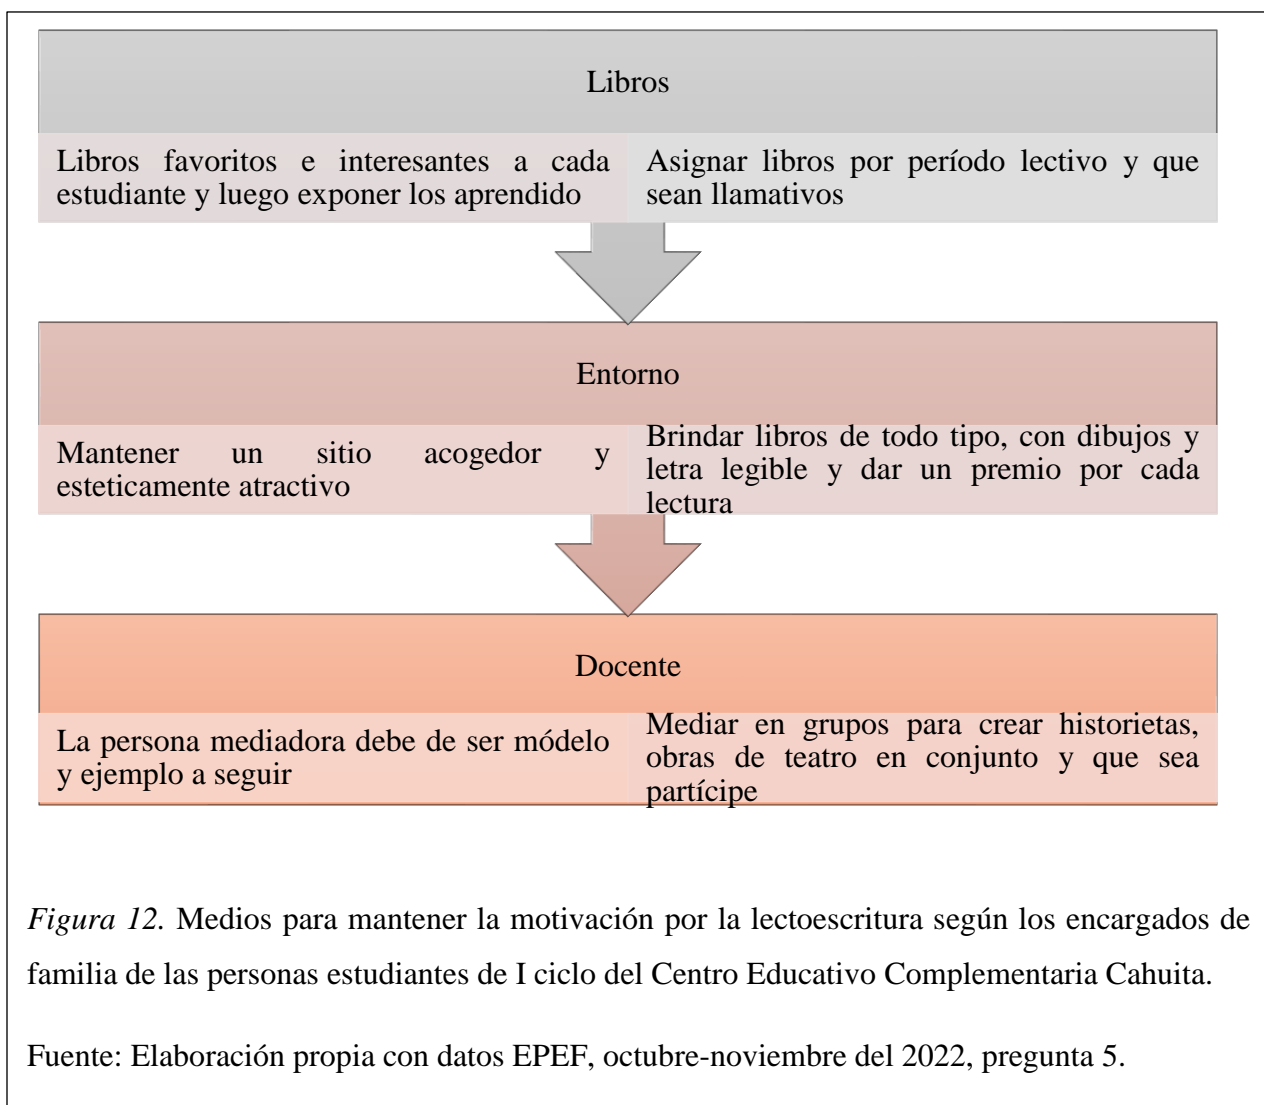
Libros

Libros favoritos e interesantes a cada estudiante y luego exponer los aprendido

Asignar libros por período lectivo y que sean llamativos

Entorno

Mantener un sitio acogedor y esteticamente atractivo

Brindar libros de todo tipo, con dibujos y letra legible y dar un premio por cada lectura

Docente

La persona mediadora debe de ser módelo y ejemplo a seguir

Mediar en grupos para crear historietas, obras de teatro en conjunto y que sea partícipe

*Figura 12.* Medios para mantener la motivación por la lectoescritura según los encargados de familia de las personas estudiantes de I ciclo del Centro Educativo Complementaria Cahuita.

Fuente: Elaboración propia con datos EPEF, octubre-noviembre del 2022, pregunta 5.